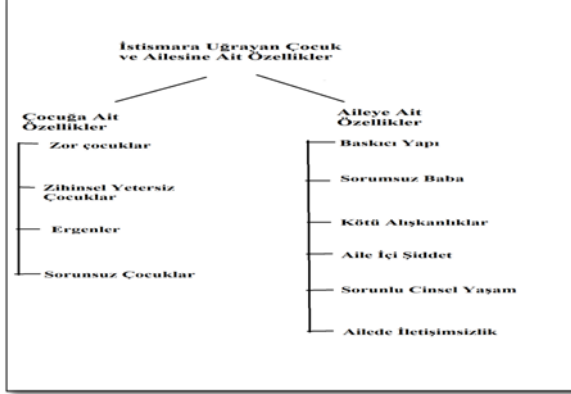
İstismara Uğrayan Çocuk ve Ailesine Ait Özellikler

Çocuğa Ait Özellikler

Zor çocuklar

Zihinsel Yetersiz Çocuklar

Ergenler

Sorunsuz Çocuklar

Aileye Ait Özellikler

Baskıcı Yapı

Sorumsuz Baba

Kötü Alışkanlıklar

Aile İçi Şiddet

Sorunlu Cinsel Yaşam

Ailede İletişimsizlik